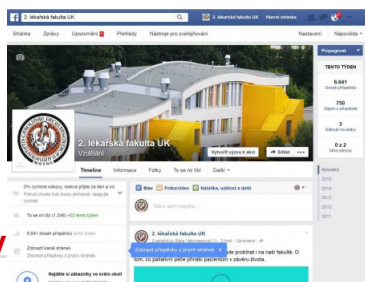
2. lékařská fakulta UK

2. lékařská fakulta UK Hlavní stránka

Stránka Zprávy Upozornění Přehledy Nástroje pro zveřejňování

Nastavení Nápověda

Propagovat

TENTO TÝDEN

6.641 Dosah příspěvku

750 Zájem o příspěvky

3 Odeslané zprávy

0 z 2 Míra odpovědí

2. lékařská fakulta UK

Vzdělání

Vytvořit výzvu k akci

Timeline Informace Fotky To se mi líbí Další

9% rychlost odezvy, reakce přijde za den a víc

To se mi líbí (1.248) +53 tento týden

6.641 dosah příspěvků v tomto týdnu

Zobrazit kanál stránek

Stav Fotka/video Nabídka, událost a další

Napište něco...

2. lékařská fakulta UK

Zobrazit příspěvky z jiných stránek

Nejbližší

2015

2014

2013

2012

2011

2010